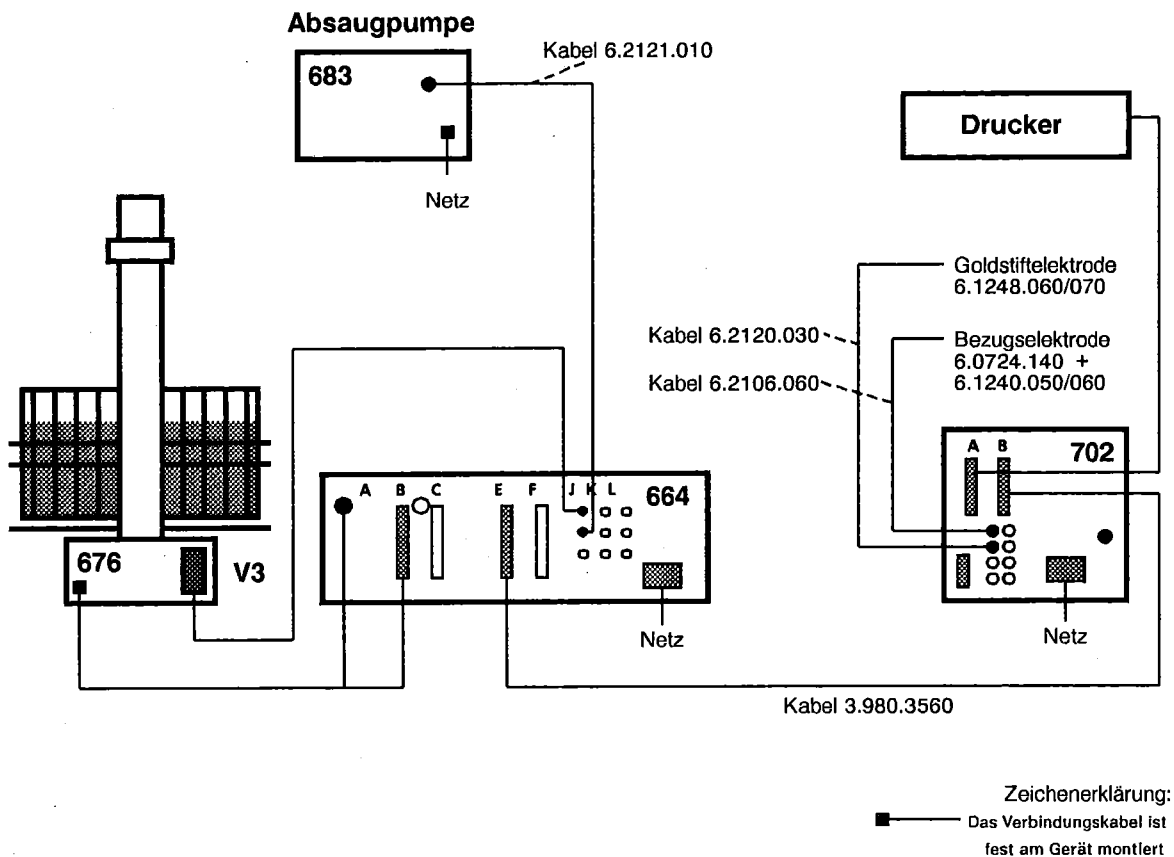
Absaugpumpe

683

Kabel 6.2121.010

Netz

Drucker

Goldstiftelektrode
6.1248.060/070

Kabel 6.2120.030

Bezugselektrode
6.0724.140 +
6.1240.050/060

Kabel 6.2106.060

A B 702

A B C E F J K L 664

676 V3

Netz

Netz

Kabel 3.980.3560

Zeichenerklärung:
Das Verbindungskabel ist fest am Gerät montiert